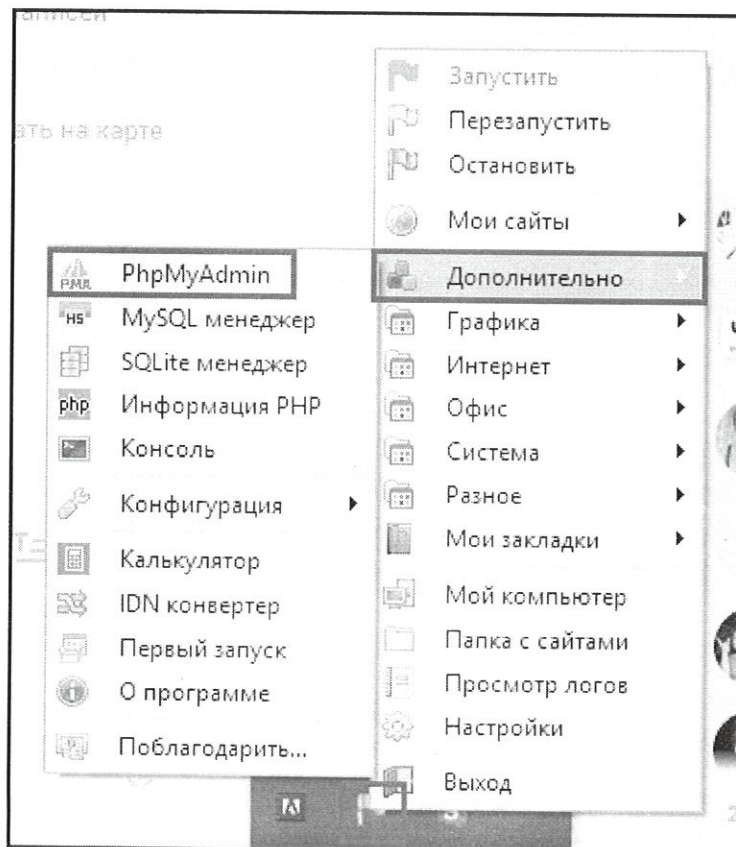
записи

ать на карте

Запустить
Перезапустить
Остановить
Мои сайты
Дополнительно
Графика
Интернет
Офис
Система
Разное
Мои закладки
Мой компьютер
Папка с сайтами
Просмотр логов
Настройки
Выход

PhpMyAdmin
MySQL менеджер
SQLite менеджер
Информация PHP
Консоль
Конфигурация
Калькулятор
IDN конвертер
Первый запуск
О программе
Поблагодарить...